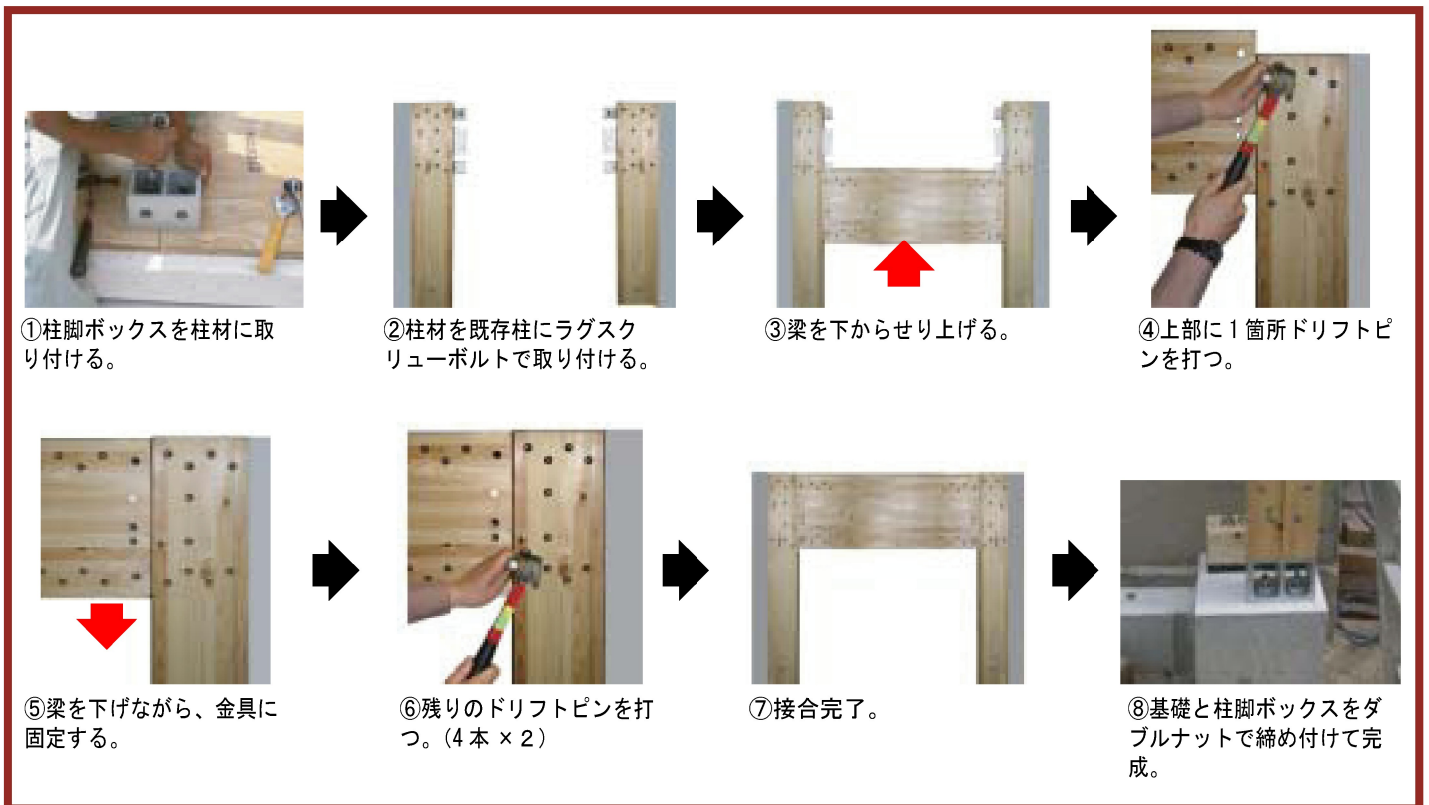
①柱脚ボックスを柱材に取り付ける。

②柱材を既存柱にラグスクリューボルトで取り付ける。

③梁を下からせり上げる。

④上部に１箇所ドリフトピンを打つ。

⑤梁を下げながら、金具に固定する。

⑥残りのドリフトピンを打つ。（４本 × ２）

⑦接合完了。

⑧基礎と柱脚ボックスをダブルナットで締め付けて完成。